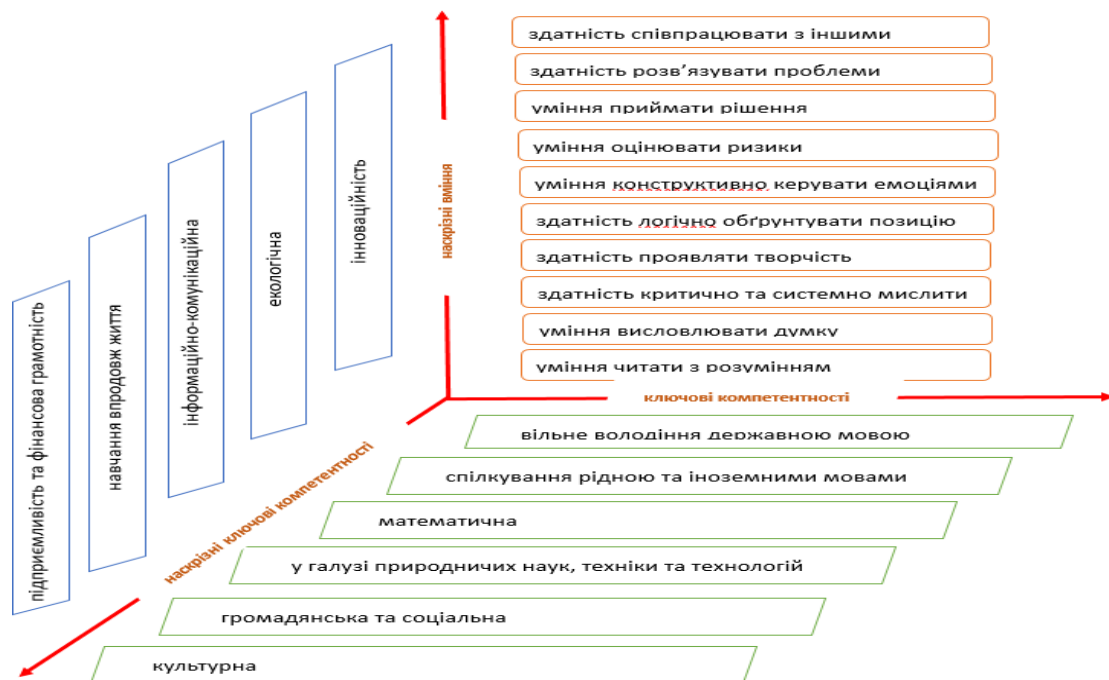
здатність співпрацювати з іншими

здатність розв'язувати проблеми

уміння приймати рішення

уміння оцінювати ризики

уміння конструктивно керувати емоціями

здатність логічно обґрунтувати позицію

здатність проявляти творчість

здатність критично та системно мислити

уміння висловлювати думку

уміння читати з розумінням

наскрізні вміння

інноваційність

екологічна

інформаційно-комунікаційна

навчання впродовж життя

підприємливість та фінансова грамотність

наскрізні ключові компетентності

ключові компетентності

вільне володіння державною мовою

спілкування рідною та іноземними мовами

математична

у галузі природничих наук, техніки та технологій

громадянська та соціальна

культурна